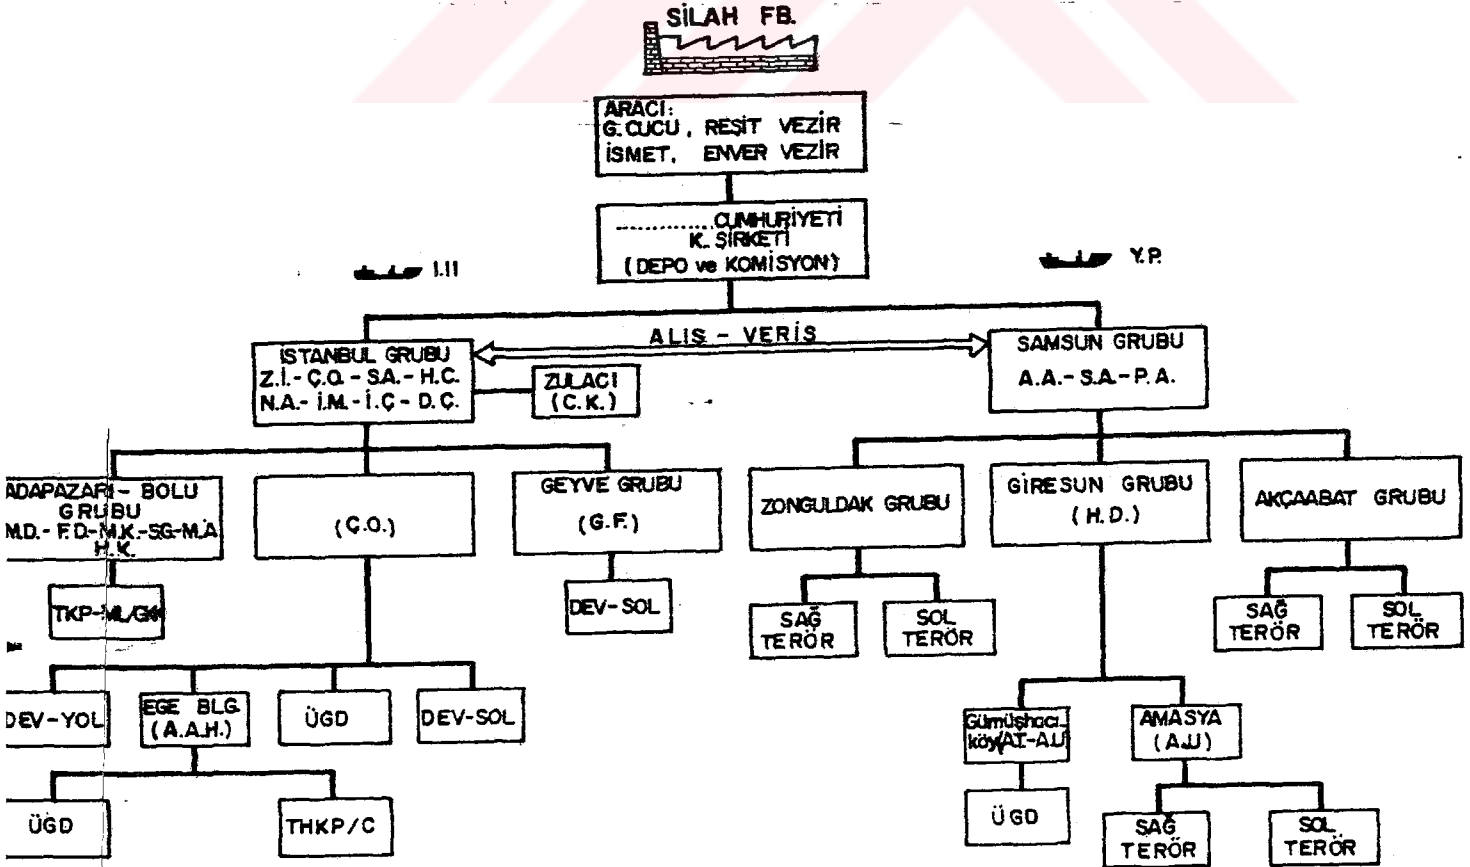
SİLAH FB.

ARACI:
G. CUCU , REŞİT VEZİR
İSMET, ENVER VEZİR

..............CUMHURİYETİ
K. ŞİRKETİ
(DEPO ve KOMİSYON)

I.II

Y.P.

ALIŞ - VERİŞ

İSTANBUL GRUBU
Z.İ.- Ç.O. - S.A.- H.C.
N.A.- İ.M.- İ.Ç.- D.Ç.

ZULACI
(C.K.)

SAMSUN GRUBU
A.A.- S.A.- P.A.

ADAPAZARI - BOLU GRUBU
M.D.- F.D.- M.K.- S.G.- M.A. H.K.

(Ç.O.)

GEYVE GRUBU
(G.F.)

ZONGULDAK GRUBU

GİRESUN GRUBU
(H.D.)

AKÇAABAT GRUBU

TKP-ML/GKK

DEV-SOL

SAĞ TERÖR

SOL TERÖR

SAĞ TERÖR

SOL TERÖR

DEV-YOL

EGE BLG.
(A.A.H.)

ÜGD

DEV-SOL

Gümüşhacı köy (A.T.-A.U.)

AMASYA
(A.U.)

ÜGD

THKP/C

ÜGD

SAĞ TERÖR

SOL TERÖR